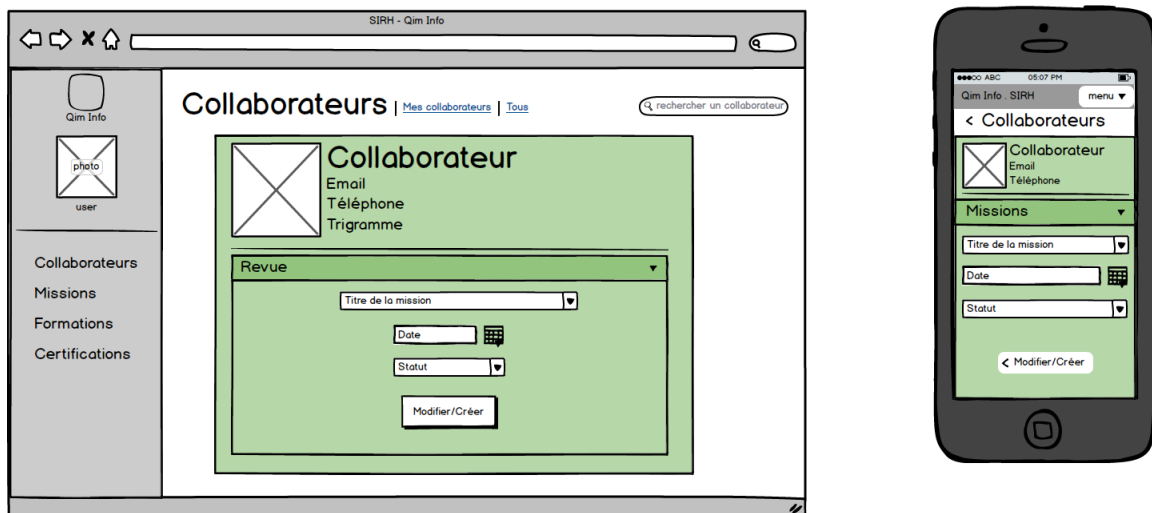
SIRH - Qim Info

Qim Info

photo

user

Collaborateurs
Missions
Formations
Certifications

Collaborateurs | Mes collaborateurs | Tous

rechercher un collaborateur

Collaborateur
Email
Téléphone
Trigramme

Revue

Titre de la mission

Date

Statut

Modifier/Créer

●●●○○ ABC 05:07 PM

Qim Info . SIRH

menu

< Collaborateurs

Collaborateur
Email
Téléphone

Missions

Titre de la mission

Date

Statut

< Modifier/Créer